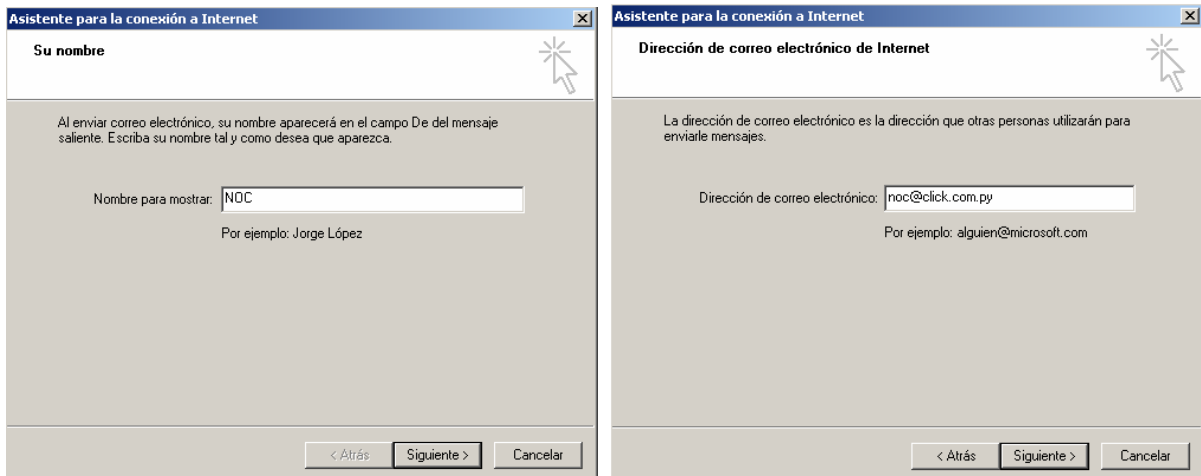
Asistente para la conexión a Internet

Su nombre

Al enviar correo electrónico, su nombre aparecerá en el campo De del mensaje saliente. Escriba su nombre tal y como desea que aparezca.

Nombre para mostrar: NOC

Por ejemplo: Jorge López

< Atrás Siguiente > Cancelar

Asistente para la conexión a Internet

Dirección de correo electrónico de Internet

La dirección de correo electrónico es la dirección que otras personas utilizarán para enviarle mensajes.

Dirección de correo electrónico: noc@click.com.py

Por ejemplo: alguien@microsoft.com

< Atrás Siguiente > Cancelar